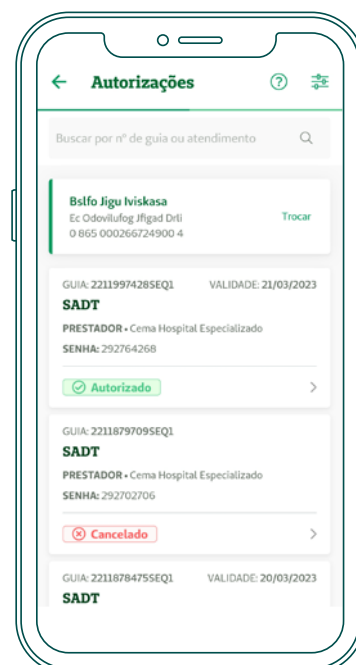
Autorizações

Buscar por nº de guia ou atendimento

Bslfo Jigu Iviskasa
Ec Odovilufog Jfigad Drli
0 865 000266724900 4
Trocar

GUIA: 2211997428SEQ1 VALIDADE: 21/03/2023
SADT
PRESTADOR • Cema Hospital Especializado
SENHA: 292764268
Autorizado

GUIA: 2211879709SEQ1
SADT
PRESTADOR • Cema Hospital Especializado
SENHA: 292702706
Cancelado

GUIA: 2211878475SEQ1 VALIDADE: 20/03/2023
SADT